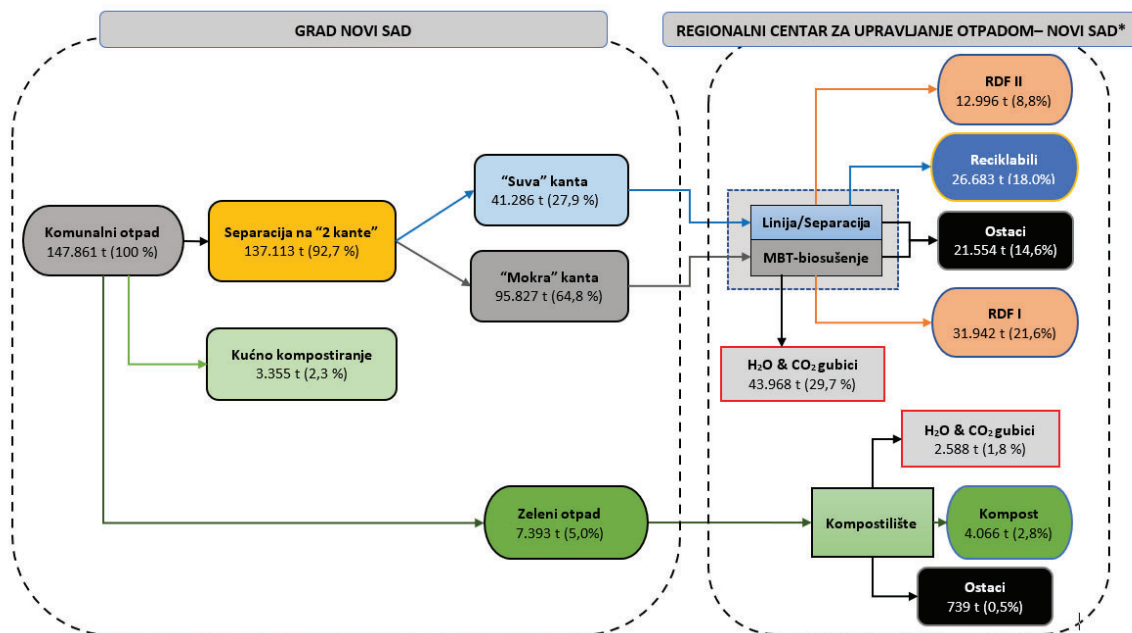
GRAD NOVI SAD

REGIONALNI CENTAR ZA UPRAVLJANJE OTPADOM– NOVI SAD*

Komunalni otpad
147.861 t (100 %)

Separacija na "2 kante"
137.113 t (92,7 %)

"Suva" kanta
41.286 t (27,9 %)

"Mokra" kanta
95.827 t (64,8 %)

Kućno kompostiranje
3.355 t (2,3 %)

Zeleni otpad
7.393 t (5,0%)

Linija/Separacija

MBT-biosušenje

RDF II
12.996 t (8,8%)

Reciklabili
26.683 t (18.0%)

Ostaci
21.554 t (14,6%)

RDF I
31.942 t (21,6%)

$H_2O$ & $CO_2$ gubici
43.968 t (29,7 %)

$H_2O$ & $CO_2$ gubici
2.588 t (1,8 %)

Kompostilište

Kompost
4.066 t (2,8%)

Ostaci
739 t (0,5%)